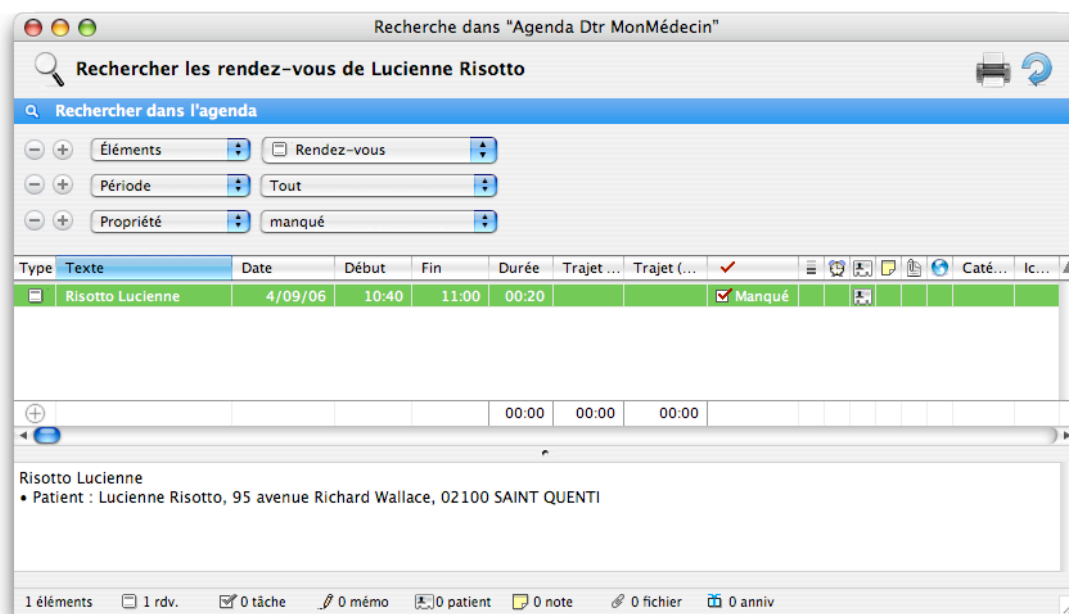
Recherche dans "Agenda Dtr MonMédecin"

Rechercher les rendez-vous de Lucienne Risotto

Rechercher dans l'agenda

Éléments | Rendez-vous
Période | Tout
Propriété | manqué

| Type | Texte | Date | Début | Fin | Durée | Trajet ... | Trajet (... | ✓ | | | | | | | Caté... | Ic... |
|---|---|---|---|---|---|---|---|---|---|---|---|---|---|---|---|---|
| | Risotto Lucienne | 4/09/06 | 10:40 | 11:00 | 00:20 | | | Manqué | | | | | | | | |
| | | | | | 00:00 | 00:00 | 00:00 | | | | | | | | | |

Risotto Lucienne
• Patient : Lucienne Risotto, 95 avenue Richard Wallace, 02100 SAINT QUENTI

1 éléments   1 rdv.   0 tâche   0 mémo   0 patient   0 note   0 fichier   0 anniv